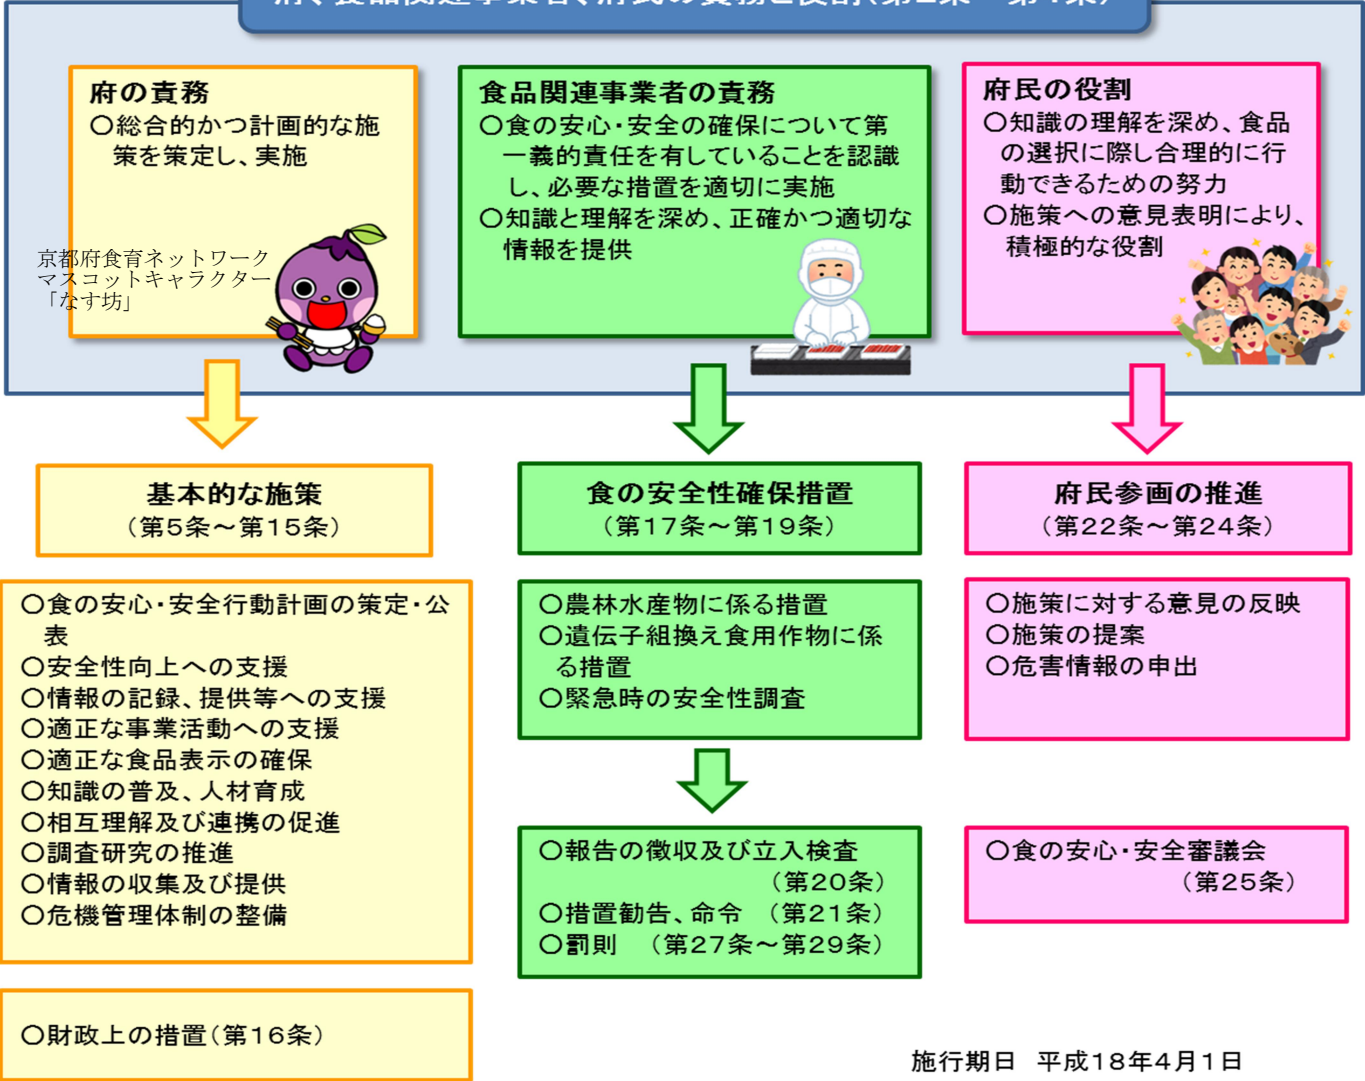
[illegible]

府の責務
○総合的かつ計画的な施策を策定し、実施

京都府食育ネットワークマスコットキャラクター「なす坊」

食品関連事業者の責務
○食の安心・安全の確保について第一義的責任を有していることを認識し、必要な措置を適切に実施
○知識と理解を深め、正確かつ適切な情報を提供

府民の役割
○知識の理解を深め、食品の選択に際し合理的に行動できるための努力
○施策への意見表明により、積極的な役割

基本的な施策
（第5条～第15条）

食の安全性確保措置
（第17条～第19条）

府民参画の推進
（第22条～第24条）

○食の安心・安全行動計画の策定・公表
○安全性向上への支援
○情報の記録、提供等への支援
○適正な事業活動への支援
○適正な食品表示の確保
○知識の普及、人材育成
○相互理解及び連携の促進
○調査研究の推進
○情報の収集及び提供
○危機管理体制の整備

○農林水産物に係る措置
○遺伝子組換え食用作物に係る措置
○緊急時の安全性調査

○施策に対する意見の反映
○施策の提案
○危害情報の申出

○報告の徴収及び立入検査（第20条）
○措置勧告、命令　（第21条）
○罰則　（第27条～第29条）

○食の安心・安全審議会（第25条）

○財政上の措置（第16条）

施行期日　平成18年4月1日